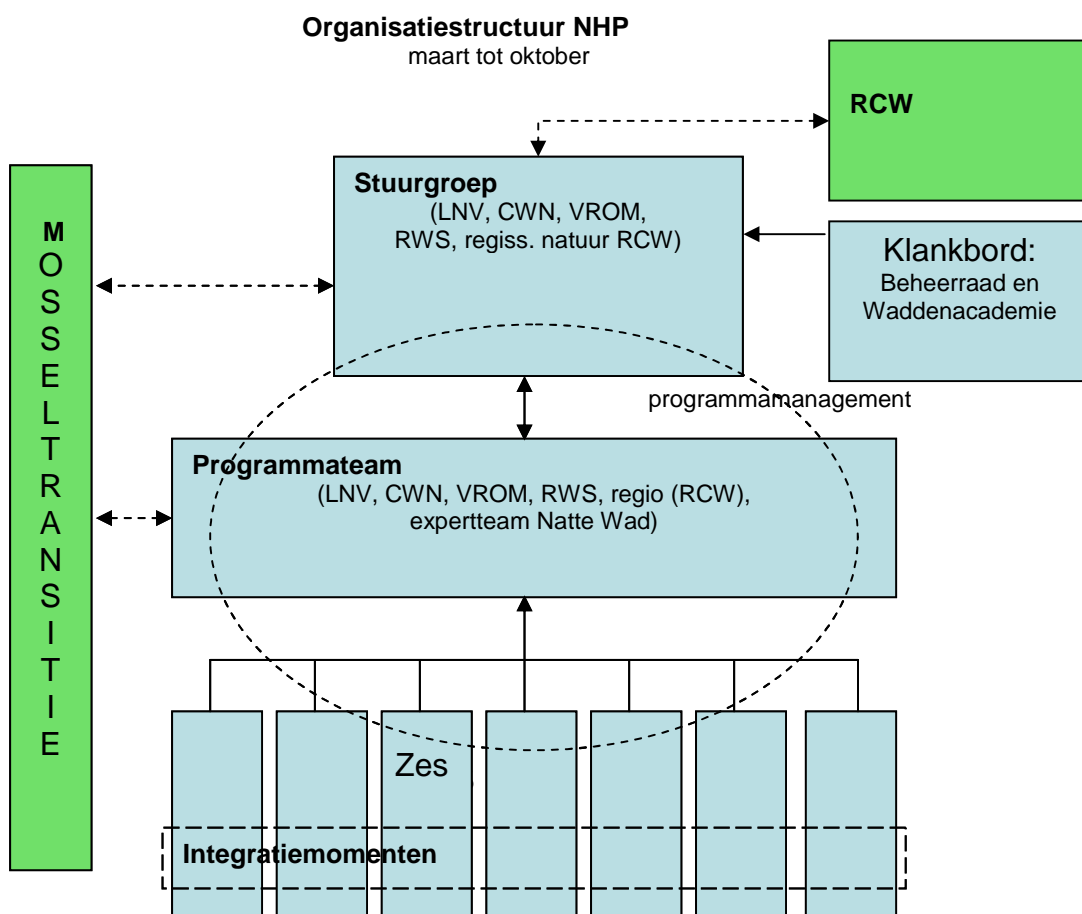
**Organisatiestructuur NHP**
maart tot oktober

RCW

M
O
S
S
E
L
T
R
A
N
S
I
T
I
E

Stuurgroep
(LNV, CWN, VROM, RWS, regiss. natuur RCW)

Klankbord:
Beheerraad en Waddenacademie

programmamanagement

Programmateam
(LNV, CWN, VROM, RWS, regio (RCW), expertteam Natte Wad)

Zes

Integratiemomenten